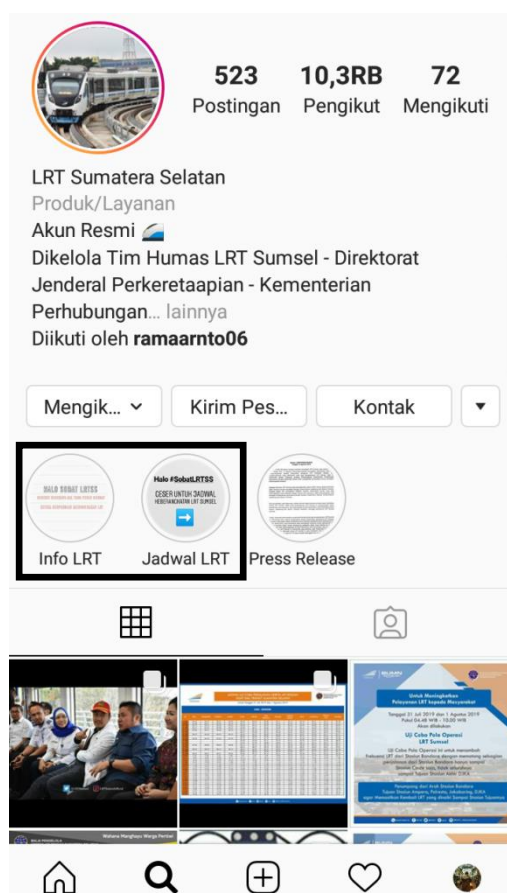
523
Postingan

10,3RB
Pengikut

72
Mengikuti

LRT Sumatera Selatan
Produk/Layanan
Akun Resmi 🌊
Dikelola Tim Humas LRT Sumsel - Direktorat Jenderal Perkeretaapian - Kementerian Perhubungan... lainnya
Diikuti oleh ramaarnto06

Mengik...
Kirim Pes...
Kontak

HALO SOBAT LRTSS
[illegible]
Info LRT

Halo #SobatLRTSS
GESER UNTUK JADWAL KEBERANGKATAN LRT SUMSEL
Jadwal LRT

Press Release

Untuk Meningkatkan Pelayanan LRT kepada Masyarakat
Tanggal 31 Juli 2019 dan 1 Agustus 2019
Akan dilakukan
Uji Coba Pola Operasi LRT Sumsel
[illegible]